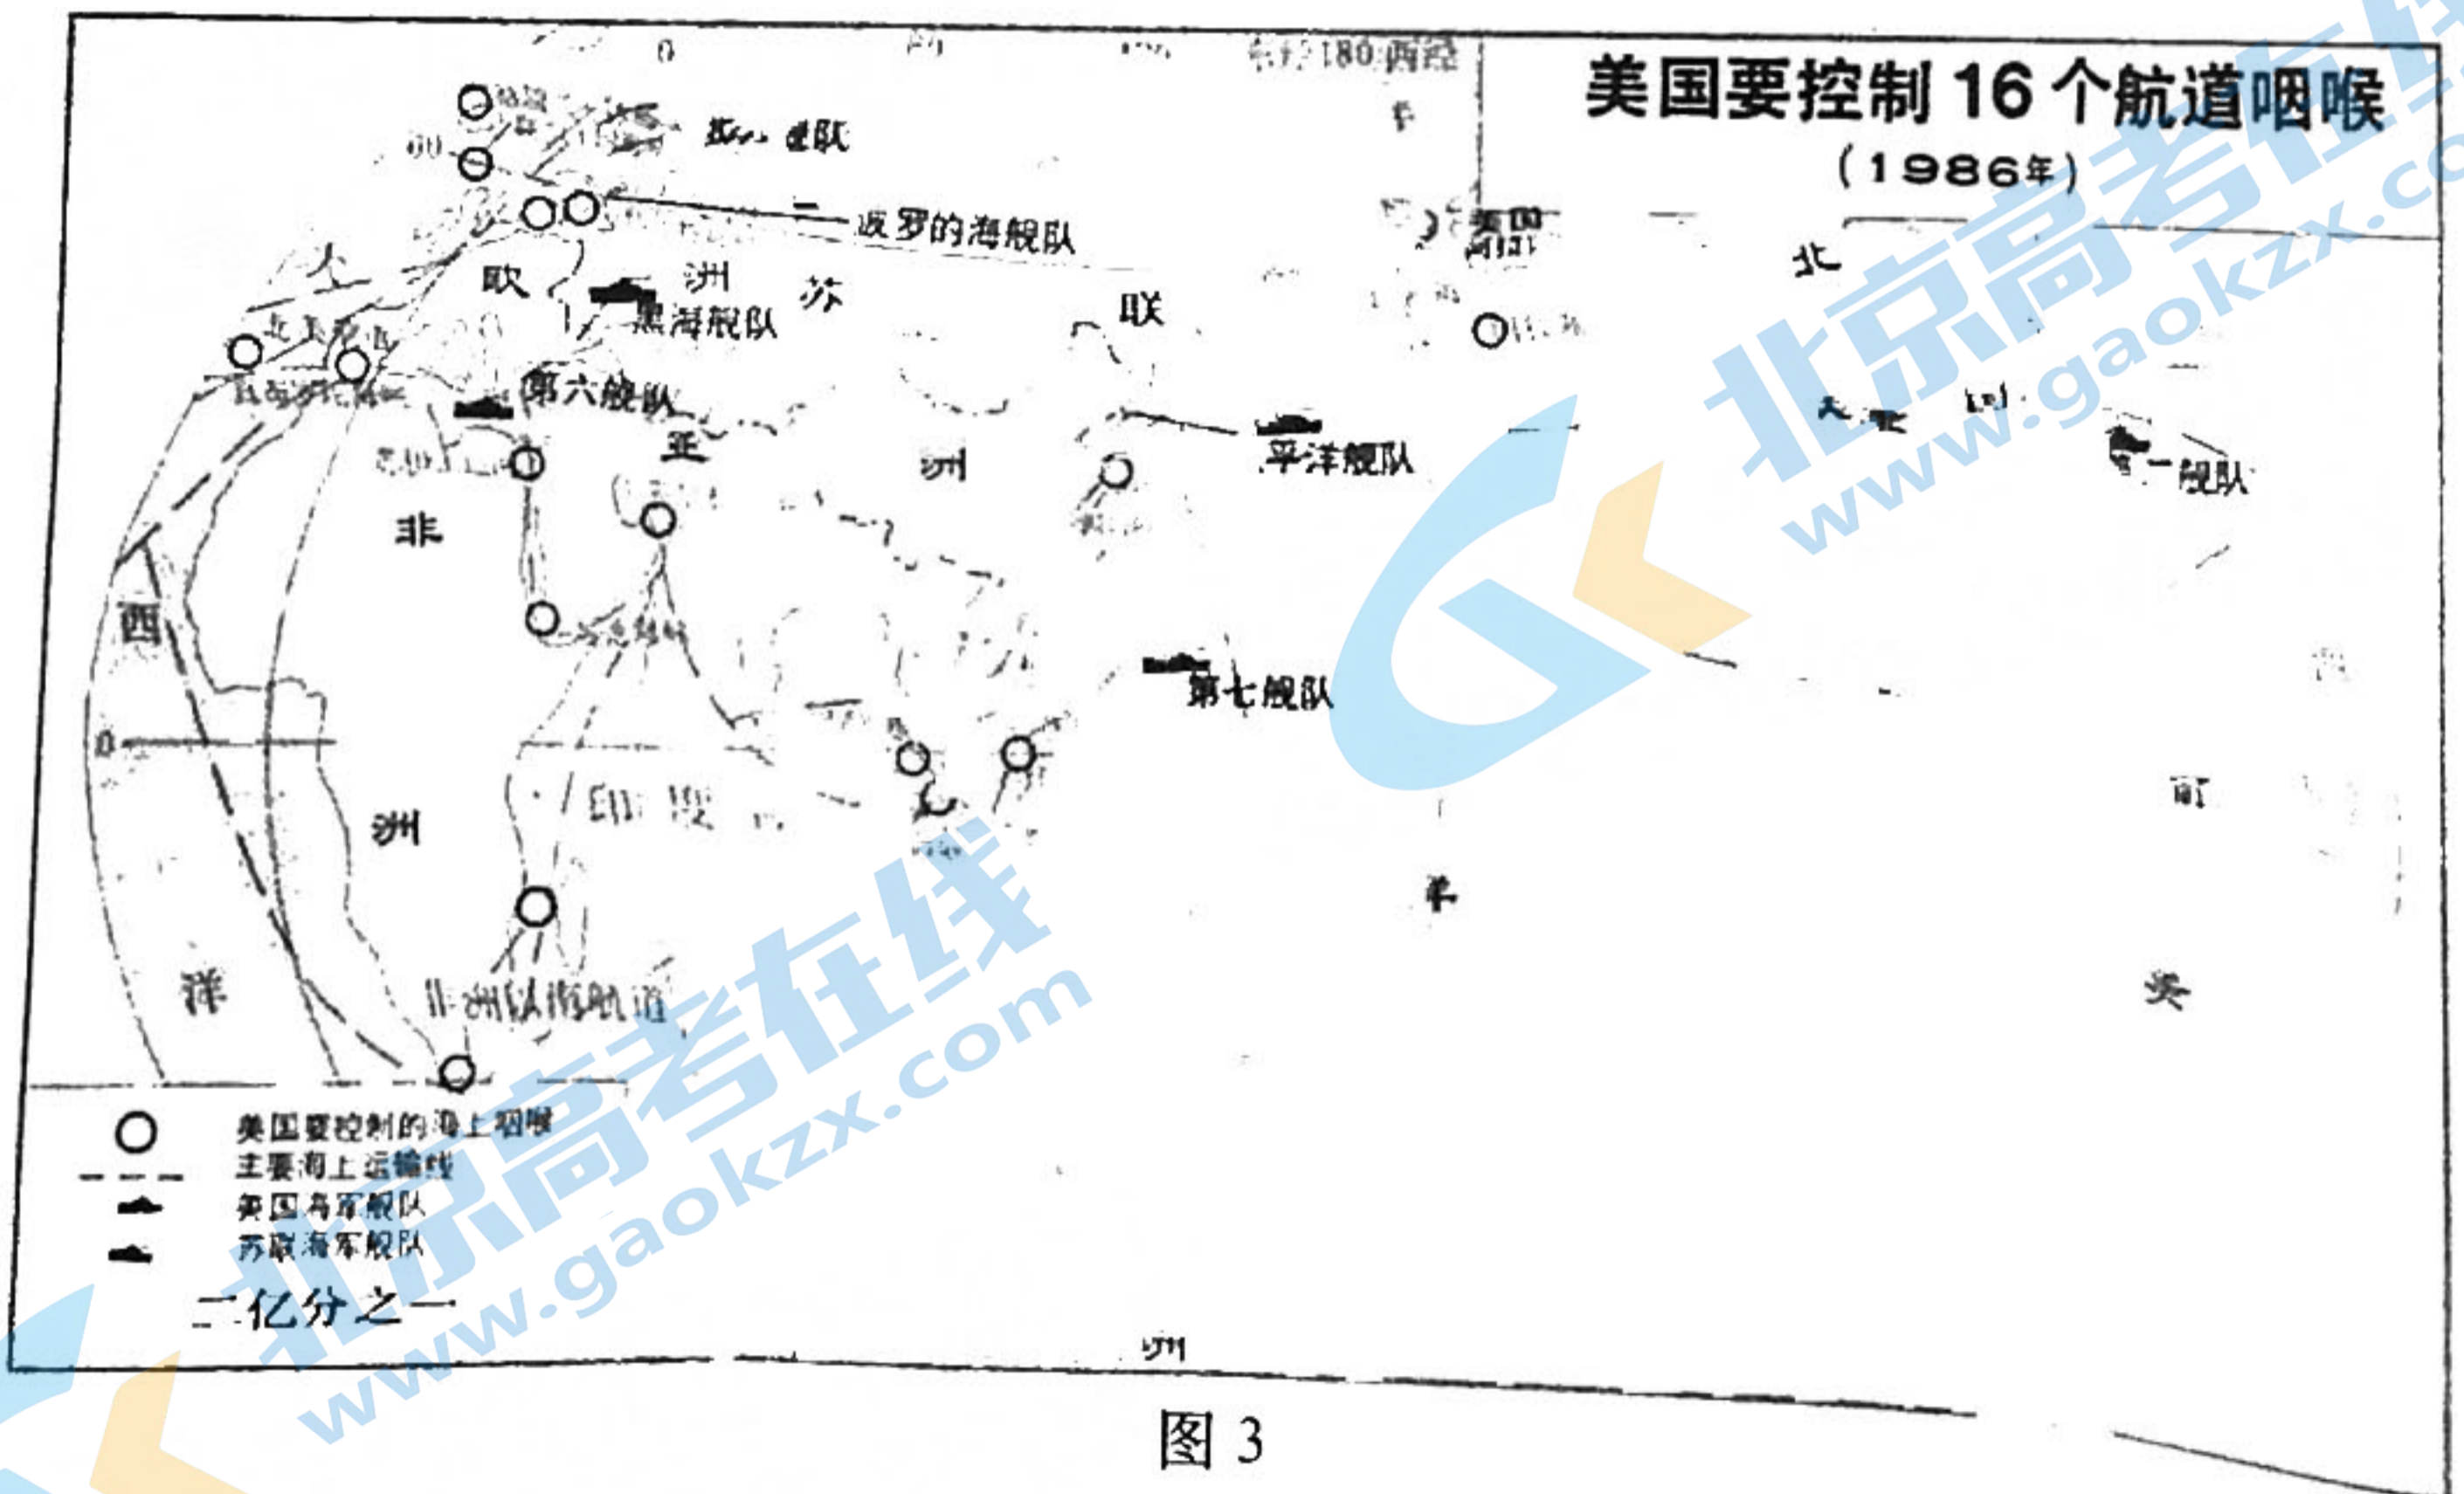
美国要控制16个航道咽喉

(1986年)

0

180 西经

北 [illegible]舰队

波罗的海舰队

欧 洲 苏 联

黑海舰队

第六舰队

亚 洲

非 洲

西 洋

平洋舰队

第七舰队

印 度

北 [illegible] 舰队

南

平

美

北京高考在线

www.gaokzx.com

非洲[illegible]航道

○ 美国要控制的海上咽喉

主要海上运输线

美国海军舰队

苏联海军舰队

二亿分之一

洲

图 3